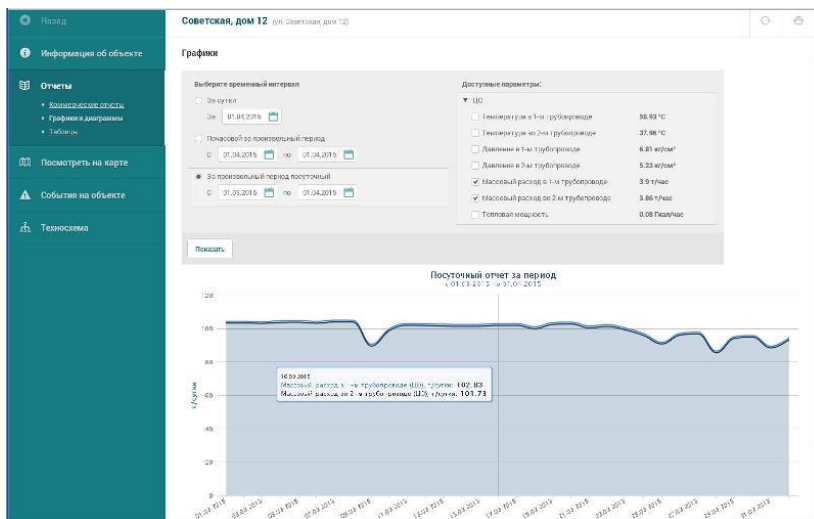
Назад

Информация об объекте

Отчеты

• Коммерческие отчеты
• Графики и диаграммы
• Таблицы

Посмотреть на карте

События на объекте

Техносхема

Советская, дом 12 (ул. Советская, дом 12)

Графики

Выберите временный интервал

За сутки

За 01.03.2015

Почасовой за произвольный период

С 01.04.2015 по 01.04.2015

За произвольный период посуточный

С 01.03.2015 по 01.04.2015

Доступные параметры:

▼ ЦО

| | |
|---|---|
| Температура в 1-м трубопроводе | 58.93 °С |
| Температура во 2-м трубопроводе | 37.96 °С |
| Давление в 1-м трубопроводе | 6.81 кг/см² |
| Давление в 2-м трубопроводе | 5.23 кг/см² |
| Массовый расход в 1-м трубопроводе | 3.9 т/час |
| Массовый расход во 2-м трубопроводе | 3.86 т/час |
| Тепловая мощность | 0.08 Гкал/час |

Показать

Посуточный отчет за период
с 01.03.2015 по 01.04.2015

120
100
80
60
40
20
0

т/сутки

16.03.2015
Массовый расход в 1-м трубопроводе (ЦО), т/сутки: 102.83
Массовый расход во 2-м трубопроводе (ЦО), т/сутки: 101.73

01.03.2015 03.03.2015 05.03.2015 07.03.2015 09.03.2015 11.03.2015 13.03.2015 15.03.2015 17.03.2015 19.03.2015 21.03.2015 23.03.2015 25.03.2015 27.03.2015 29.03.2015 31.03.2015